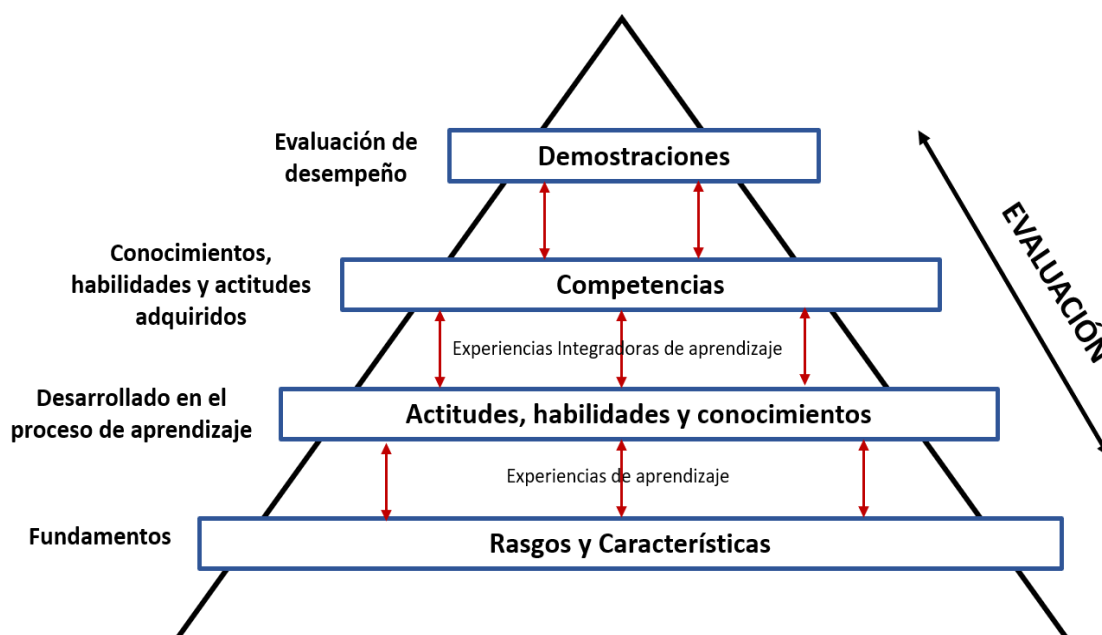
Evaluación de desempeño

Demostraciones

Conocimientos, habilidades y actitudes adquiridos

Competencias

Experiencias Integradoras de aprendizaje

Desarrollado en el proceso de aprendizaje

Actitudes, habilidades y conocimientos

Experiencias de aprendizaje

Fundamentos

Rasgos y Características

EVALUACIÓN